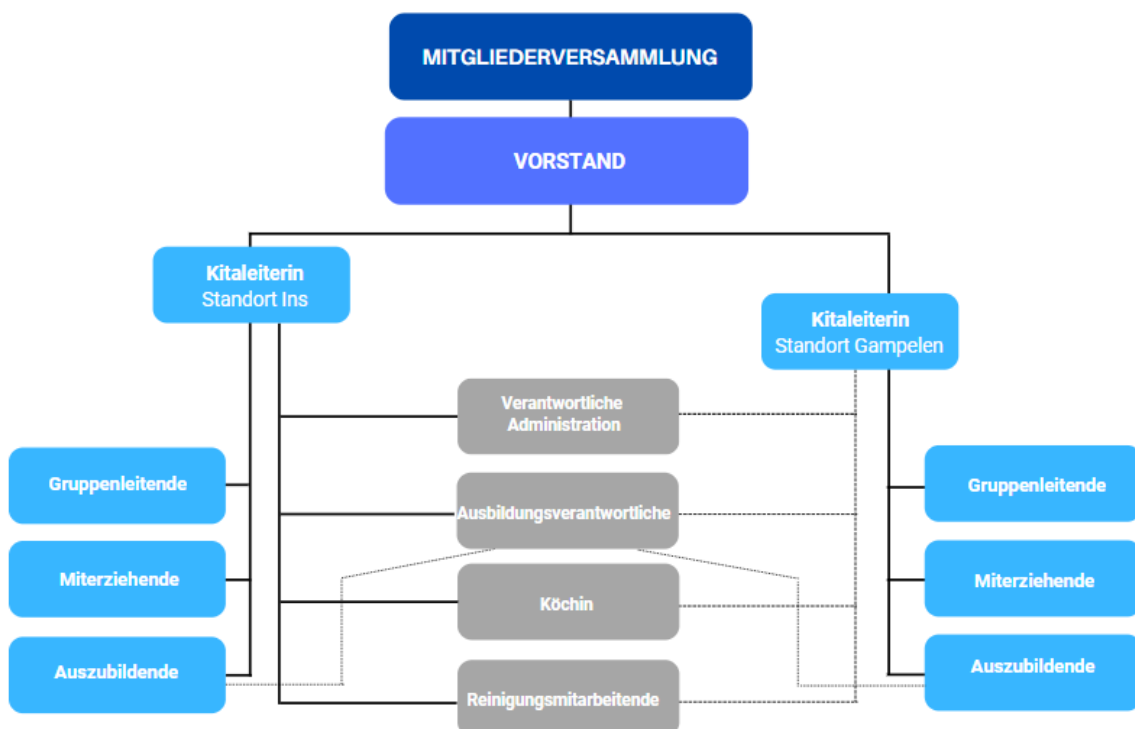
MITGLIEDERVERSAMMLUNG

VORSTAND

Kitaleiterin
Standort Ins

Kitaleiterin
Standort Gampelen

Verantwortliche Administration

Ausbildungsverantwortliche

Köchin

Reinigungsmitarbeitende

Gruppenleitende

Miterziehende

Auszubildende

Gruppenleitende

Miterziehende

Auszubildende